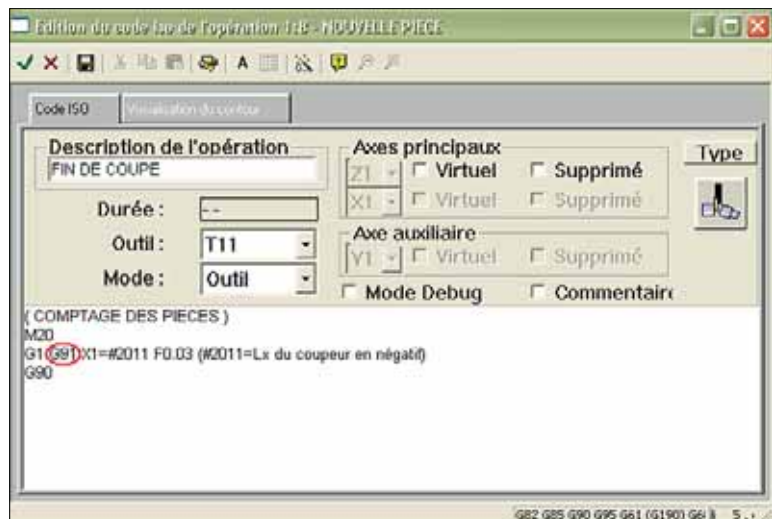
Edition du code iso de l'opération 1:8 - NOUVELLE PIECE

Code ISO | Visualisation du contour

Description de l'opération
FIN DE COUPE

Durée : --
Outil : T11
Mode : Outil

Axes principaux
Z1 Virtuel Supprimé
X1 Virtuel Supprimé

Axe auxiliaire
Y1 Virtuel Supprimé

Mode Debug
Commentaire

Type

( COMPTAGE DES PIECES )
M20
G1 G91 X1=#2011 F0.03 (#2011=Lx du coupeur en négatif)
G90

G82 G85 G90 G95 G61 (G190) G6 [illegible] 5 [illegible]